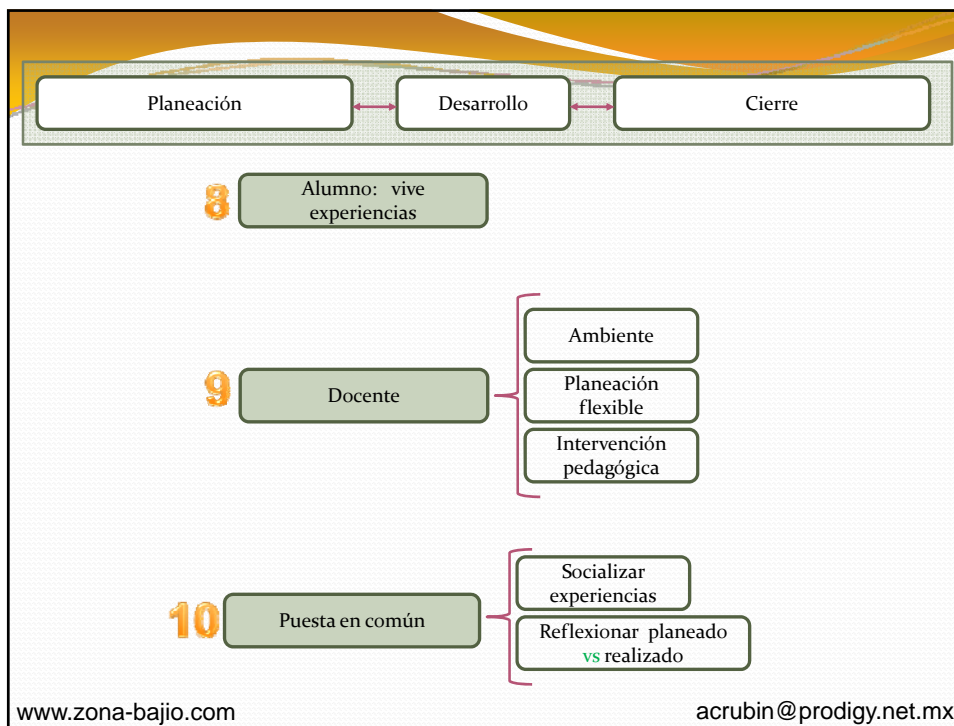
Planeación

Desarrollo

Cierre

8

Alumno: vive experiencias

9

Docente

Ambiente

Planeación flexible

Intervención pedagógica

10

Puesta en común

Socializar experiencias

Reflexionar planeado vs realizado

www.zona-bajio.com

acrubin@prodigy.net.mx